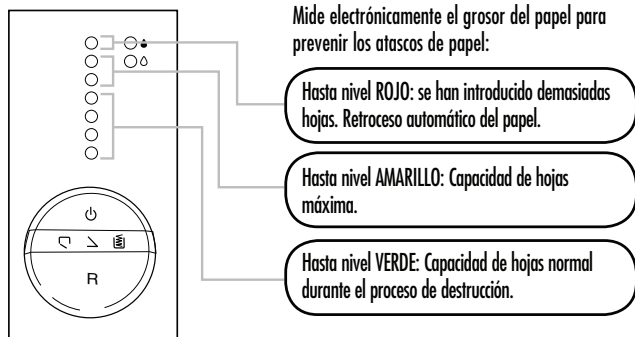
Mide electrónicamente el grosor del papel para prevenir los atascos de papel:

Hasta nivel ROJO: se han introducido demasiadas hojas. Retroceso automático del papel.

Hasta nivel AMARILLO: Capacidad de hojas máxima.

Hasta nivel VERDE: Capacidad de hojas normal durante el proceso de destrucción.

R